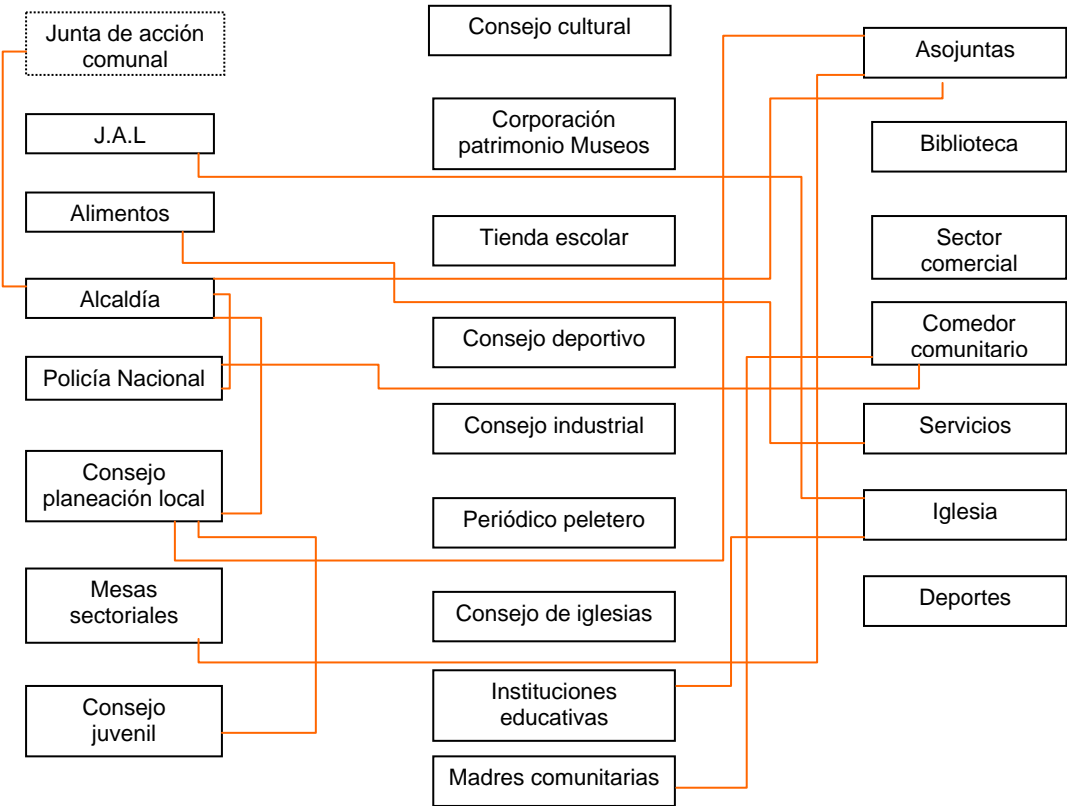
Junta de acción comunal

J.A.L

Alimentos

Alcaldía

Policía Nacional

Consejo planeación local

Mesas sectoriales

Consejo juvenil

Consejo cultural

Corporación patrimonio Museos

Tienda escolar

Consejo deportivo

Consejo industrial

Periódico peletero

Consejo de iglesias

Instituciones educativas

Madres comunitarias

Asojuntas

Biblioteca

Sector comercial

Comedor comunitario

Servicios

Iglesia

Deportes